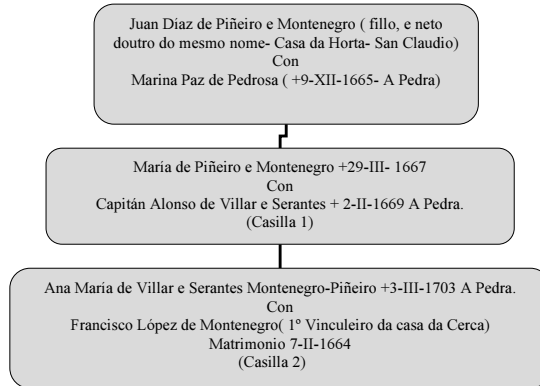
Juan Díaz de Piñeiro e Montenegro ( fillo, e neto doutro do mesmo nome- Casa da Horta- San Claudio)
Con
Marina Paz de Pedrosa ( +9-XII-1665- A Pedra)

María de Piñeiro e Montenegro +29-III- 1667
Con
Capitán Alonso de Villar e Serantes + 2-II-1669 A Pedra.
(Casilla 1)

Ana María de Villar e Serantes Montenegro-Piñeiro +3-III-1703 A Pedra.
Con
Francisco López de Montenegro( 1º Vinculeiro da casa da Cerca)
Matrimonio 7-II-1664
(Casilla 2)